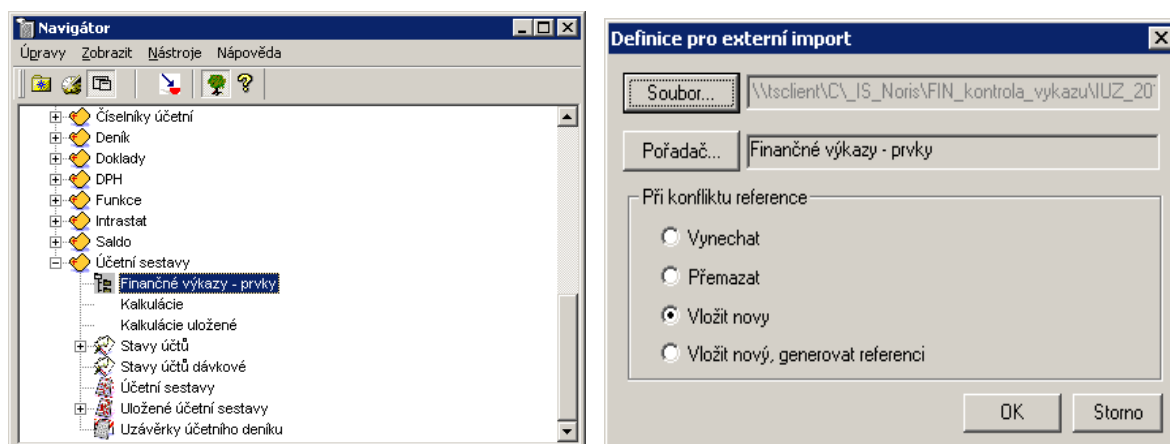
Navigátor

Úpravy Zobrazit Nástroje Nápověda

Číselníky účetní
Deník
Doklady
DPH
Funkce
Intrastat
Saldo
Účetní sestavy
Finančné výkazy - prvky
Kalkulácie
Kalkulácie uložené
Stavy účtů
Stavy účtů dávkové
Účetní sestavy
Uložené účetní sestavy
Uzávěrky účetního deníku

Definice pro externí import

Soubor... \\tsclient\C\_IS_Noris\FIN_kontrola_vykazu\IUZ_20

Pořadač... Finančné výkazy - prvky

Při konfliktu reference

Vynechat

Přemazat

Vložit novy

Vložit nový, generovat referenci

OK Storno